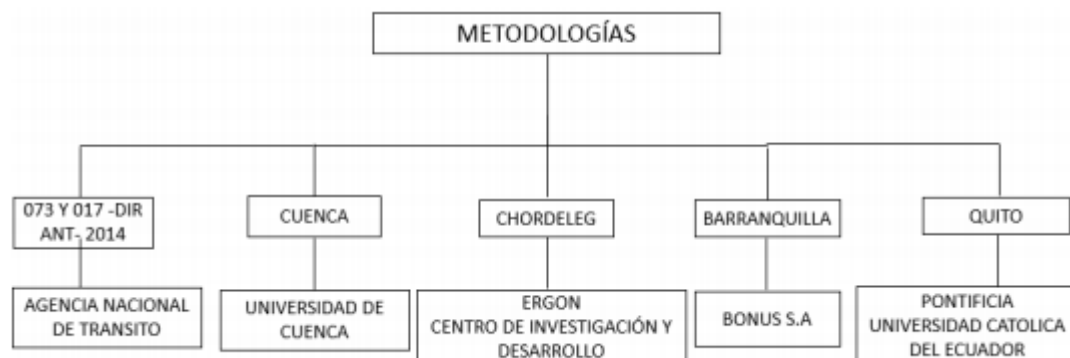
METODOLOGÍAS

073 Y 017 -DIR ANT- 2014

AGENCIA NACIONAL DE TRANSITO

CUENCA

UNIVERSIDAD DE CUENCA

CHORDELEG

ERGON
CENTRO DE INVESTIGACIÓN Y DESARROLLO

BARRANQUILLA

BONUS S.A

QUITO

PONTIFICIA UNIVERSIDAD CATOLICA DEL ECUADOR